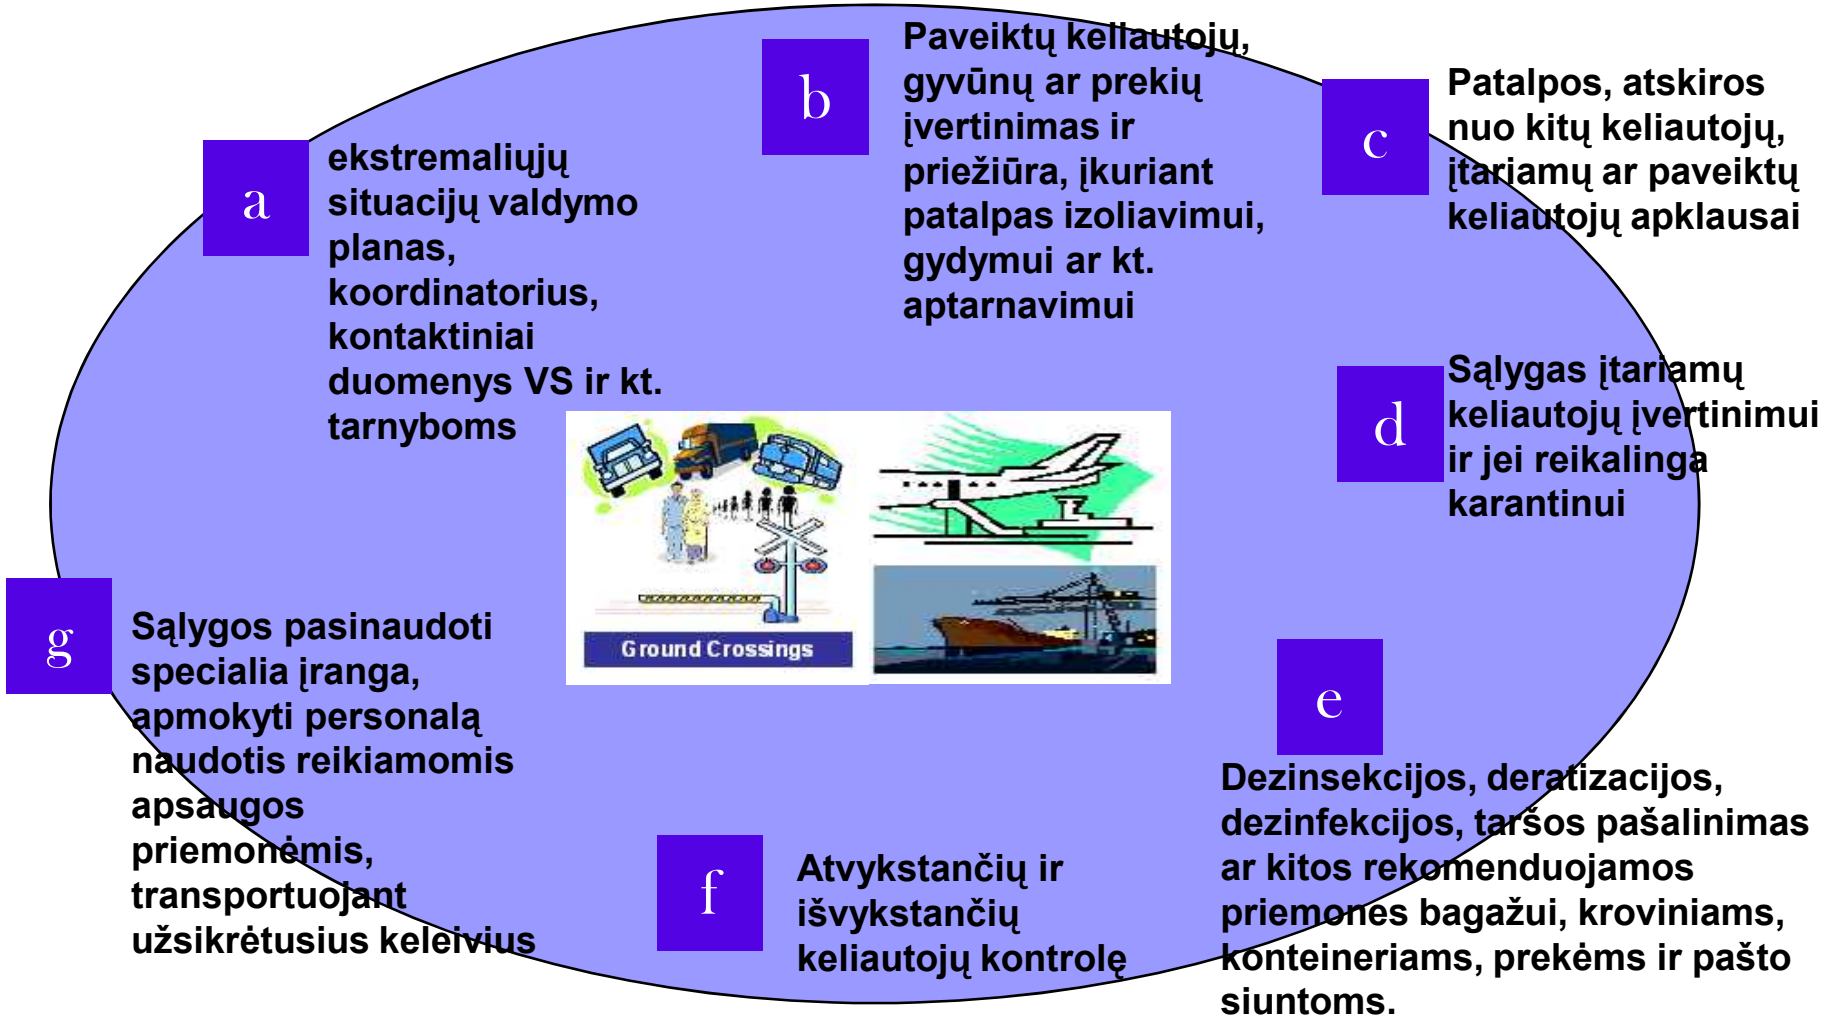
a

ekstremaliųjų situacijų valdymo planas, koordinatorius, kontaktiniai duomenys VS ir kt. tarnyboms

b

Paveiktų keliautojų, gyvūnų ar prekių įvertinimas ir priežiūra, įkuriant patalpas izoliavimui, gydymui ar kt. aptarnavimui

c

Patalpos, atskiros nuo kitų keliautojų, įtariamų ar paveiktų keliautojų apklausai

d

Sąlygas įtariamų keliautojų įvertinimui ir jei reikalinga karantinui

Ground Crossings

g

Sąlygos pasinaudoti specialia įranga, apmokyti personalą naudotis reikiamomis apsaugos priemonėmis, transportuojant užsikrėtusius keleivius

e

Dezinsekcijos, deratizacijos, dezinfekcijos, taršos pašalinimas ar kitos rekomenduojamos priemones bagažui, kroviniams, konteineriams, prekėms ir pašto siuntoms.

f

Atvykstančių ir išvykstančių keliautojų kontrolę